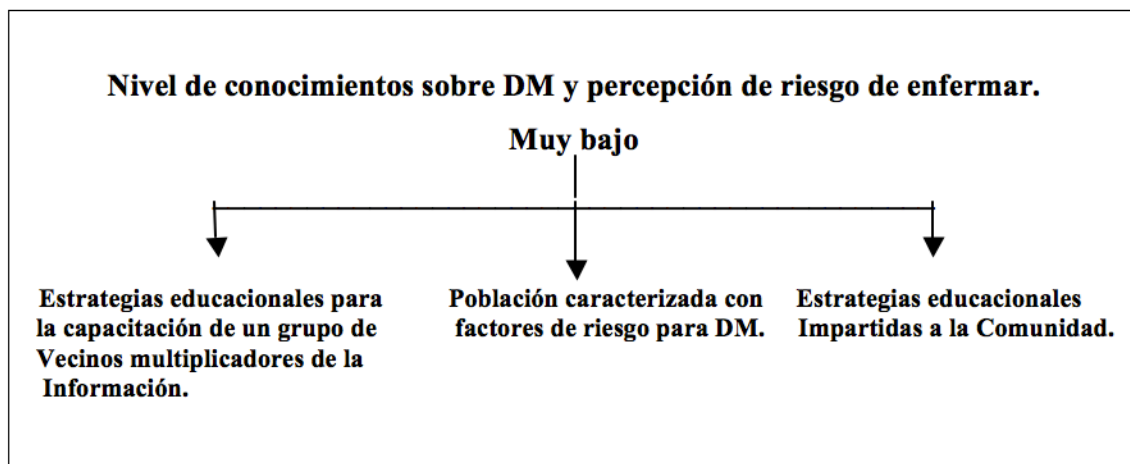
Nivel de conocimientos sobre DM y percepción de riesgo de enfermar.

Muy bajo

Estrategias educacionales para la capacitación de un grupo de Vecinos multiplicadores de la Información.

Población caracterizada con factores de riesgo para DM.

Estrategias educacionales Impartidas a la Comunidad.